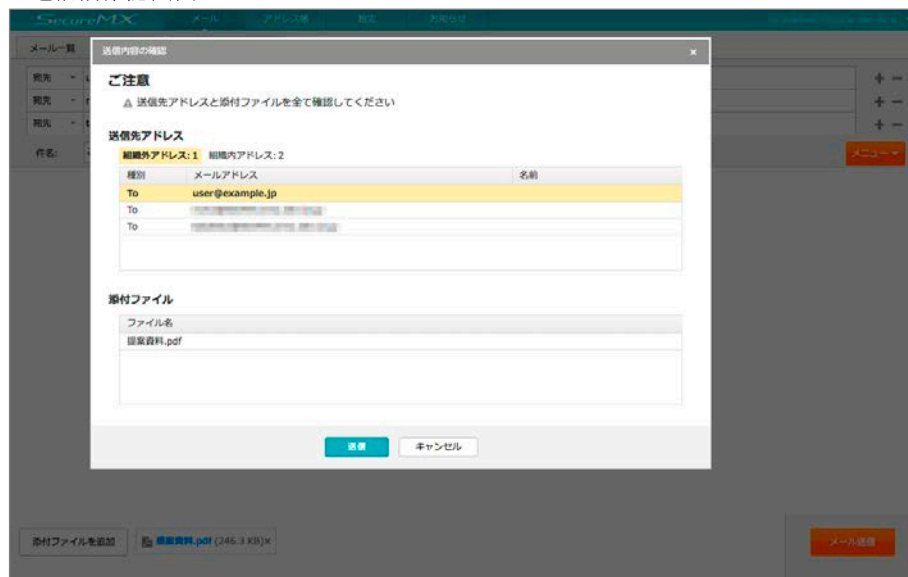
SecureMX メール アドレス帳 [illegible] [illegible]

メール一覧

宛先
宛先
宛先
件名:

メニュー

送信内容の確認 ×

ご注意
⚠ 送信先アドレスと添付ファイルを全て確認してください

送信先アドレス
組織外アドレス: 1 組織内アドレス: 2

| 種別 | メールアドレス | 名前 |
|---|---|---|
| To | user@example.jp | |
| To | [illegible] | |
| To | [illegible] | |

添付ファイル

| ファイル名 |
|---|
| 提案資料.pdf |

送信 キャンセル

添付ファイルを追加 提案資料.pdf (246.3 KB)×

メール送信